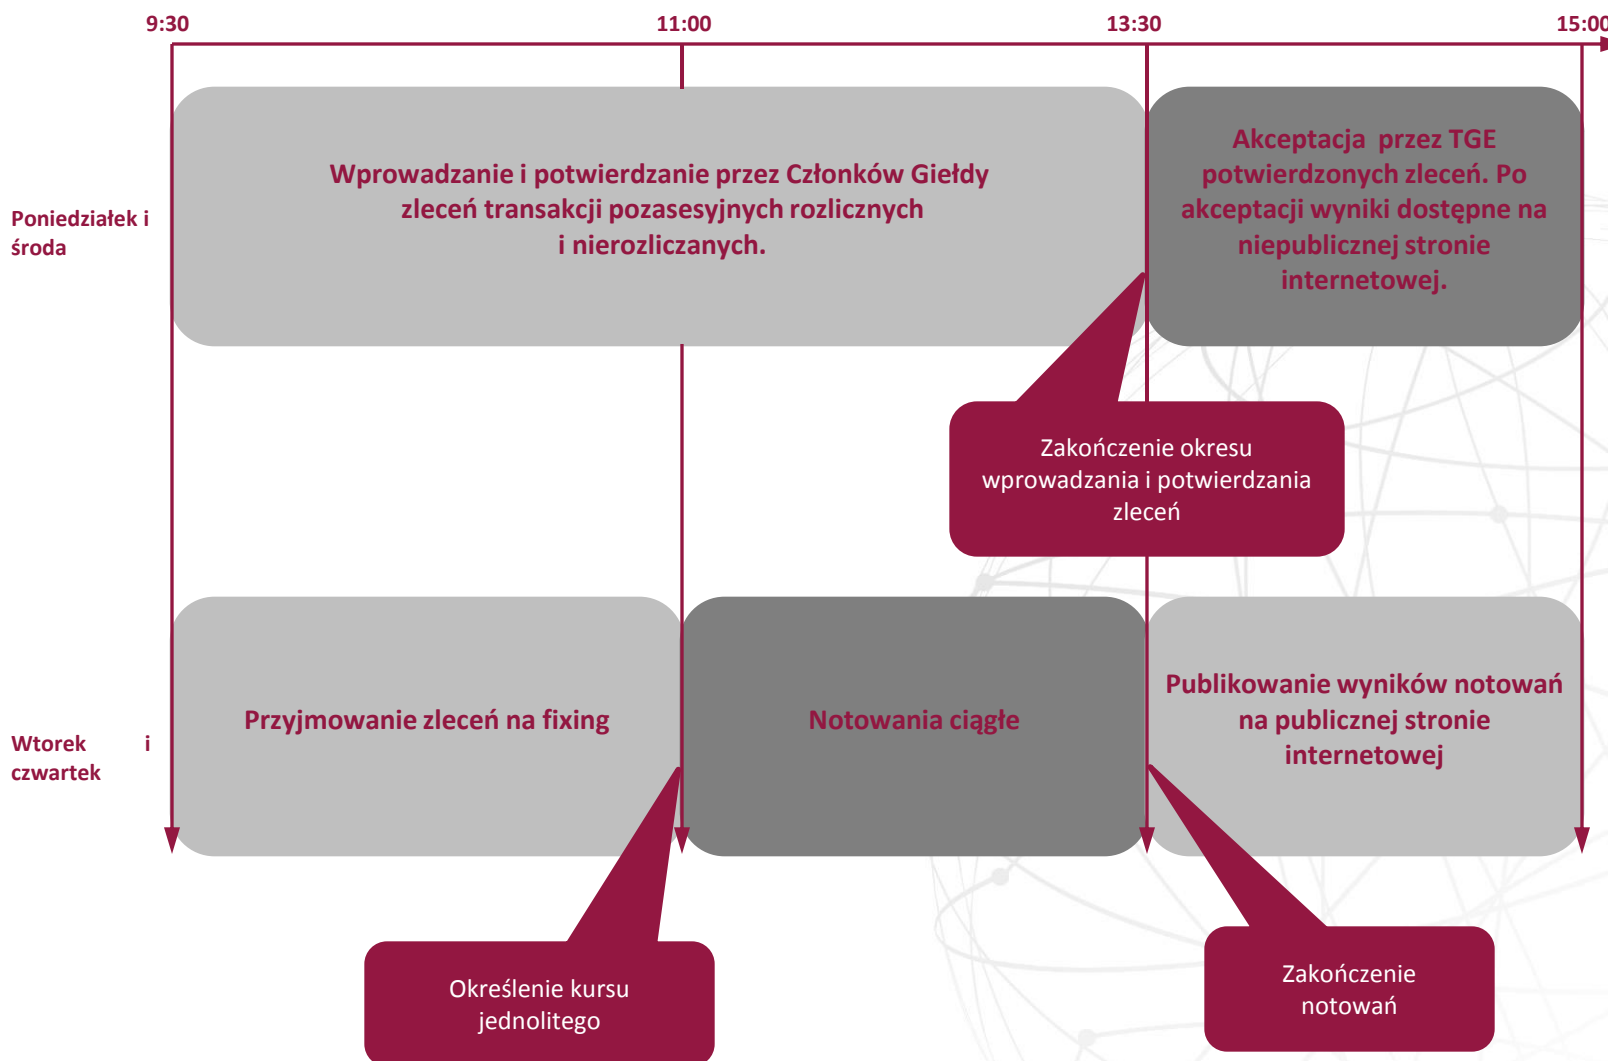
9:30
11:00
13:30
15:00

Poniedziałek i środa

Wprowadzanie i potwierdzanie przez Członków Giełdy zleceń transakcji pozasesyjnych rozlicznych i nierozliczanych.

Akceptacja przez TGE potwierdzonych zleceń. Po akceptacji wyniki dostępne na niepublicznej stronie internetowej.

Zakończenie okresu wprowadzania i potwierdzania zleceń

Wtorek i czwartek

Przyjmowanie zleceń na fixing

Notowania ciągłe

Publikowanie wyników notowań na publicznej stronie internetowej

Określenie kursu jednolitego

Zakończenie notowań